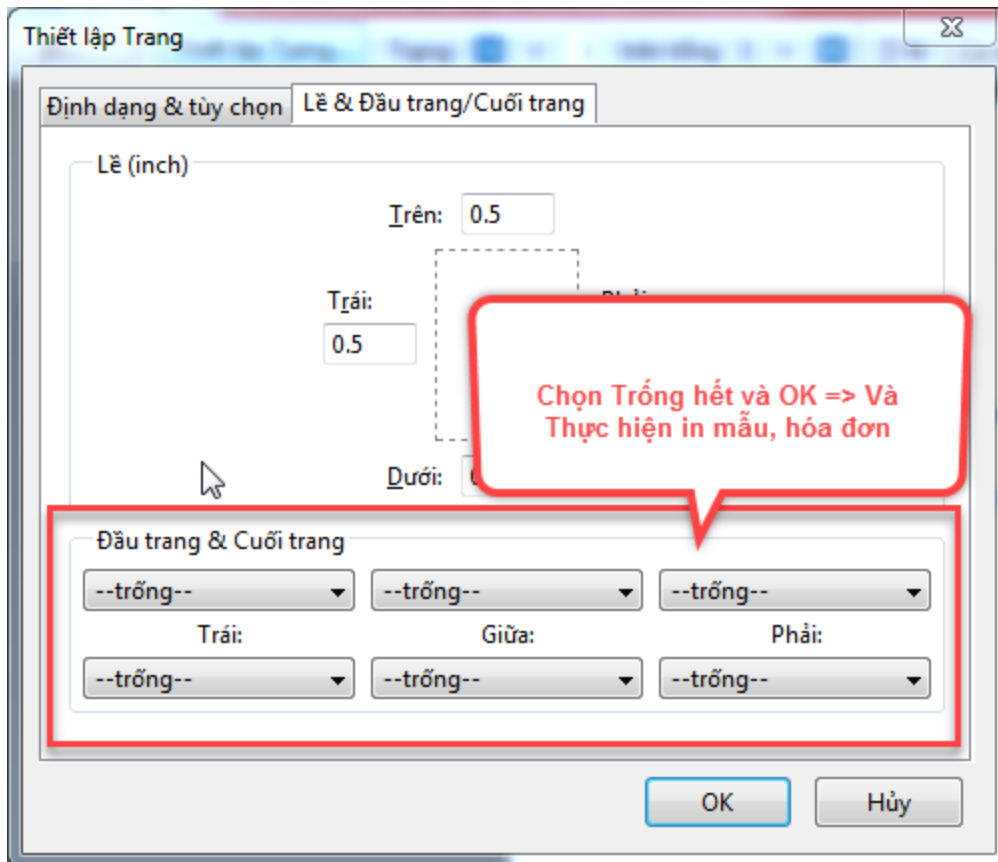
Thiết lập Trang

Định dạng & tùy chọn

Lề & Đầu trang/Cuối trang

Lề (inch)

Trên: 0.5

Trái:

0.5

Phả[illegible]

Chọn Trống hết và OK => Và Thực hiện in mẫu, hóa đơn

Dưới: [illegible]

Đầu trang & Cuối trang

--trống--

--trống--

--trống--

Trái:

Giữa:

Phải:

--trống--

--trống--

--trống--

OK

Hủy